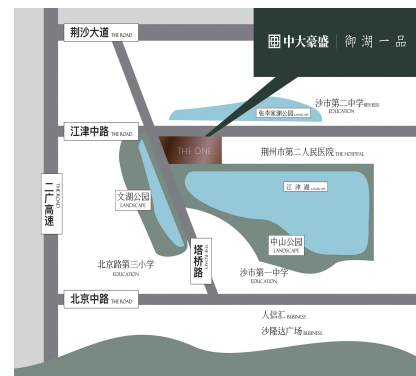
中大豪盛 | 御湖一品

荆沙大道 THE ROAD

张李家渊公园 LANDSCAPE

沙市第二中学 EDUCATION

江津中路 THE ROAD

THE ONE

荆州市第二人民医院 THE HOSPITAL

江津湖

二广高速 THE ROAD

文湖公园 LANDSCAPE

中山公园 LANDSCAPE

塔桥路 THE ROAD

北京路第三小学 EDUCATION

沙市第一中学 EDUCATION

北京中路 THE ROAD

人信汇 BUSINESS

沙隆达广场 BUSINESS